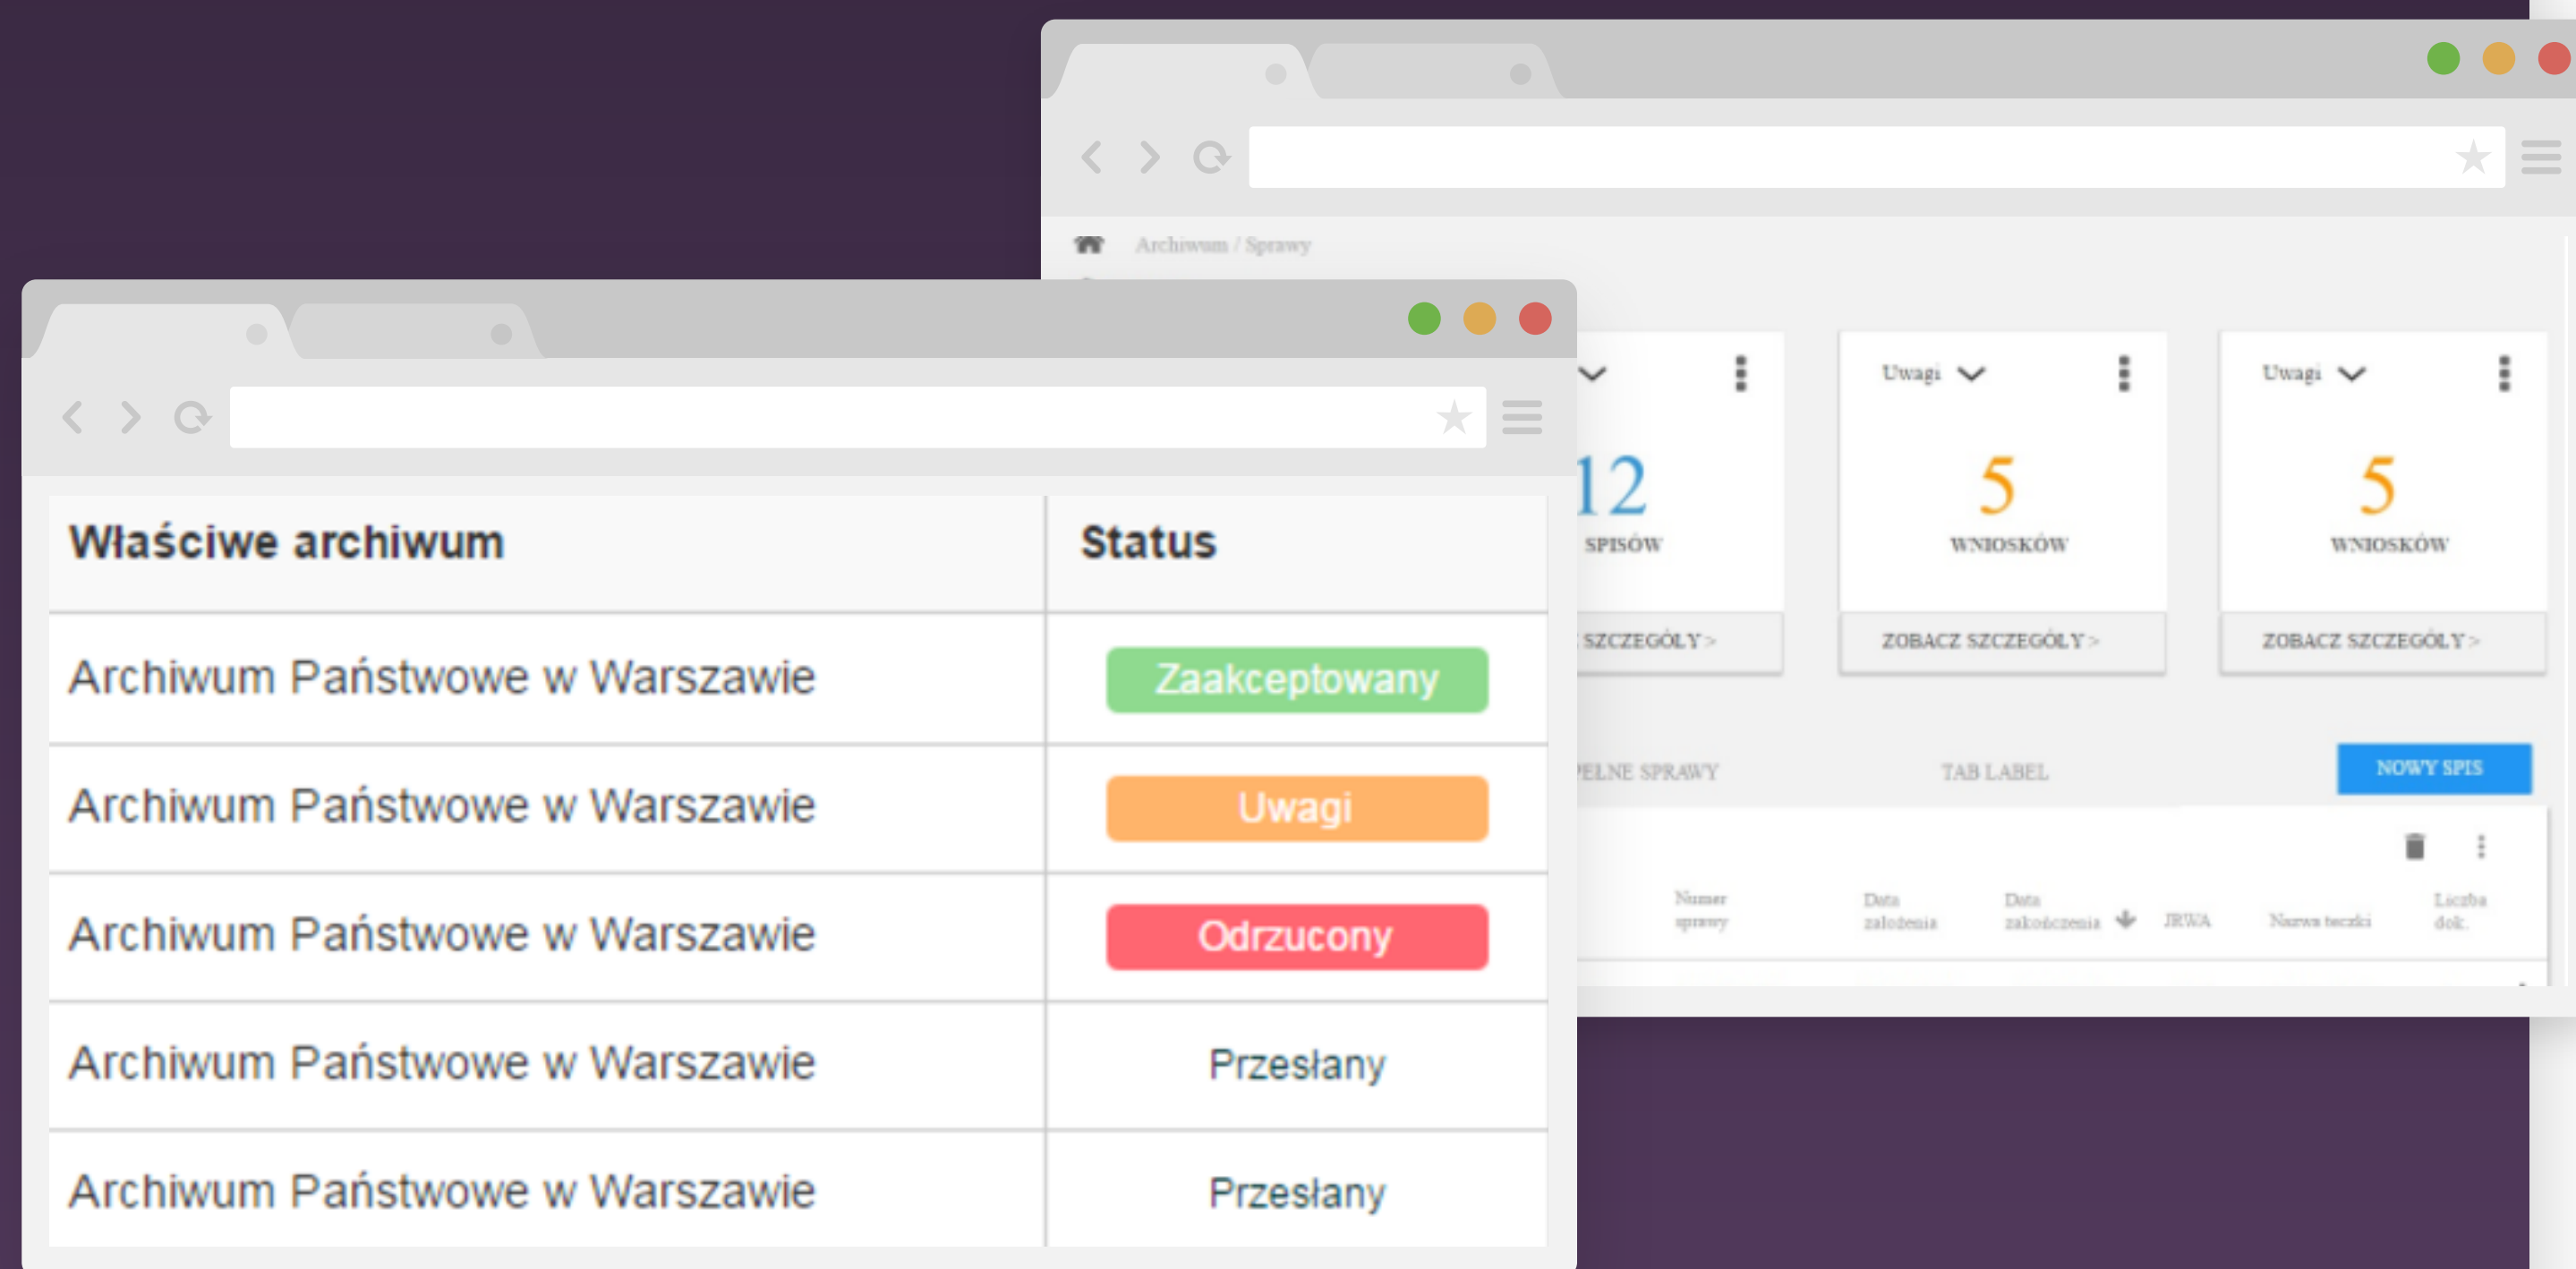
Archiwum / Sprawy

12
SPISÓW
SZCZEGÓŁY >

Uwagi
5
WNIOSKÓW
ZOBACZ SZCZEGÓŁY >

Uwagi
5
WNIOSKÓW
ZOBACZ SZCZEGÓŁY >

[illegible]ELNE SPRAWY
TAB LABEL
NOWY SPIS

Numer sprawy
Data założenia
Data zakończenia
JRWA
Nazwa teczki
Liczba dok.

| Właściwe archiwum | Status |
|---|---|
| Archiwum Państwowe w Warszawie | Zaakceptowany |
| Archiwum Państwowe w Warszawie | Uwagi |
| Archiwum Państwowe w Warszawie | Odrzucony |
| Archiwum Państwowe w Warszawie | Przesłany |
| Archiwum Państwowe w Warszawie | Przesłany |